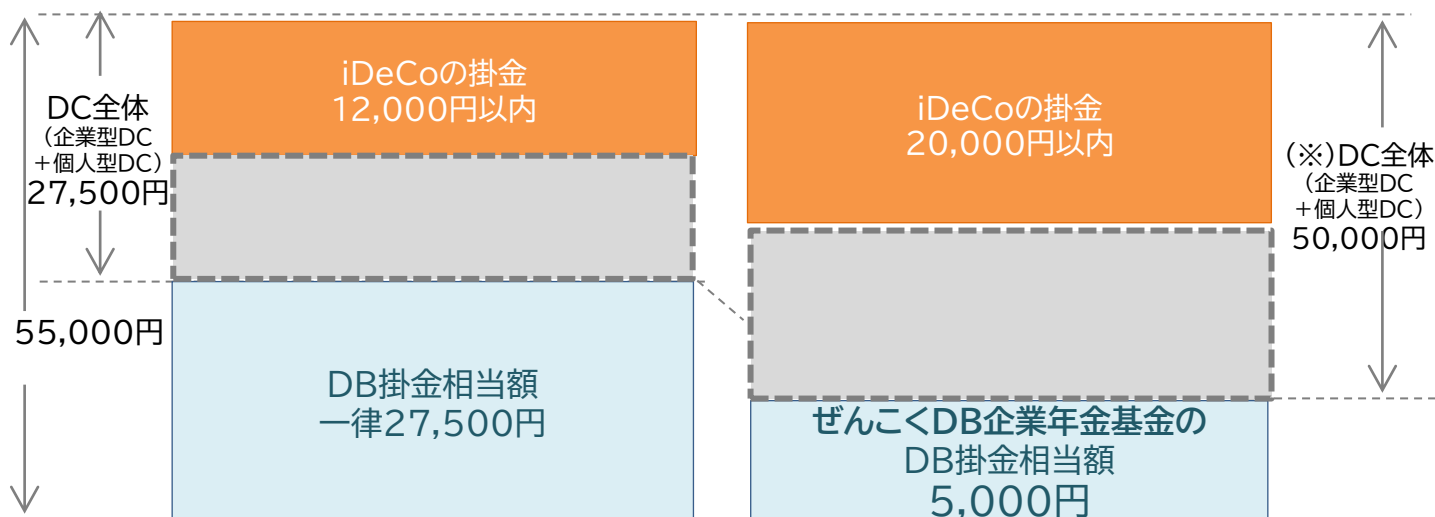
DC全体
（企業型DC
＋個人型DC）
27,500円

55,000円

iDeCoの掛金
12,000円以内

DB掛金相当額
一律27,500円

iDeCoの掛金
20,000円以内

（※）DC全体
（企業型DC
＋個人型DC）
50,000円

ぜんこくDB企業年金基金の
DB掛金相当額
5,000円